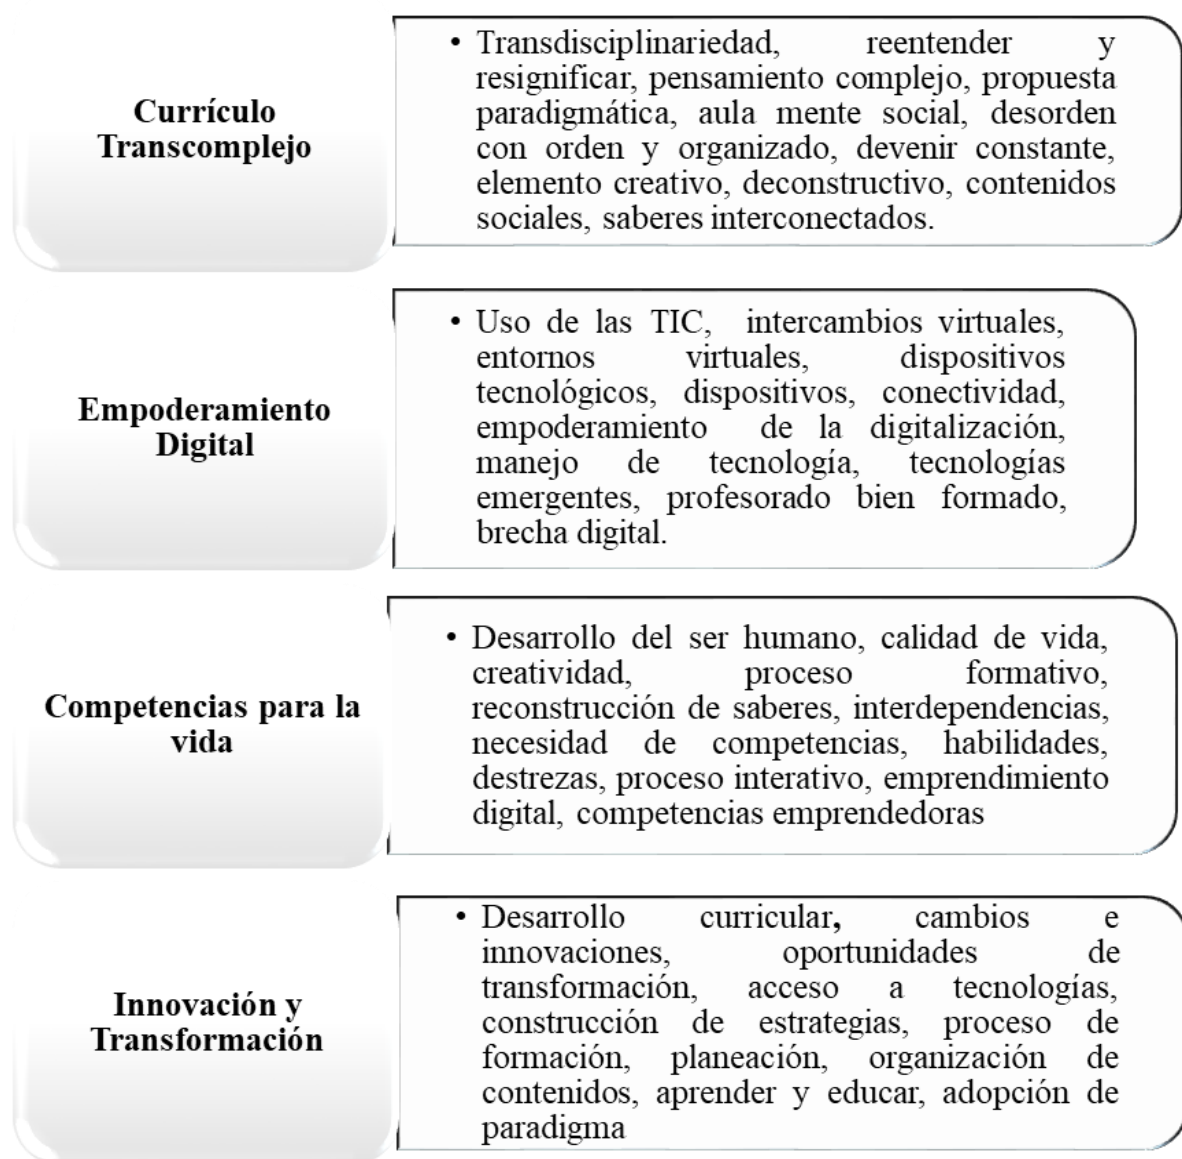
Currículo Transcomplejo

• Transdisciplinariedad, reentender y resignificar, pensamiento complejo, propuesta paradigmática, aula mente social, desorden con orden y organizado, devenir constante, elemento creativo, deconstructivo, contenidos sociales, saberes interconectados.

Empoderamiento Digital

• Uso de las TIC, intercambios virtuales, entornos virtuales, dispositivos tecnológicos, dispositivos, conectividad, empoderamiento de la digitalización, manejo de tecnología, tecnologías emergentes, profesorado bien formado, brecha digital.

Competencias para la vida

• Desarrollo del ser humano, calidad de vida, creatividad, proceso formativo, reconstrucción de saberes, interdependencias, necesidad de competencias, habilidades, destrezas, proceso interativo, emprendimiento digital, competencias emprendedoras

Innovación y Transformación

• Desarrollo curricular, cambios e innovaciones, oportunidades de transformación, acceso a tecnologías, construcción de estrategias, proceso de formación, planeación, organización de contenidos, aprender y educar, adopción de paradigma